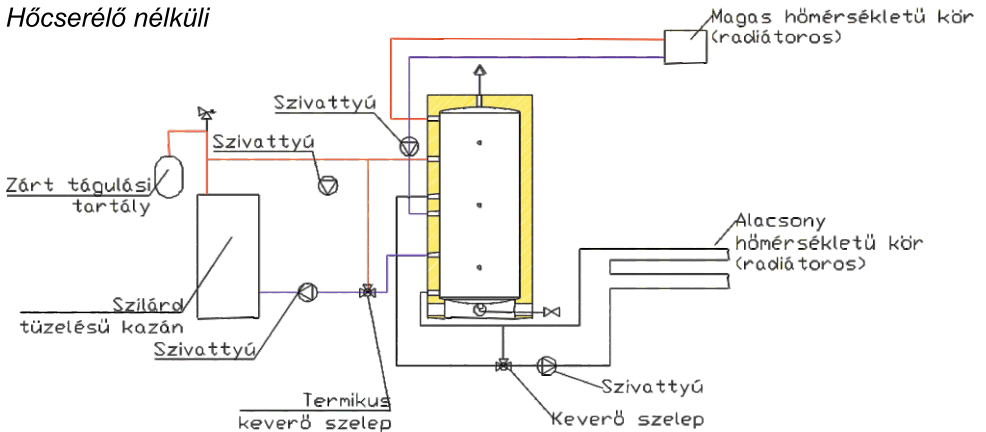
Hőcserélő nélküli

Magas hőmérsékletű kör (radiátoros)

Szivattyú

Szivattyú

Zárt tágulási tartály

Alacsony hőmérsékletű kör (radiátoros)

Szilárd tüzelésű kazán

Szivattyú

Termikus keverő szelep

Szivattyú

Keverő szelep